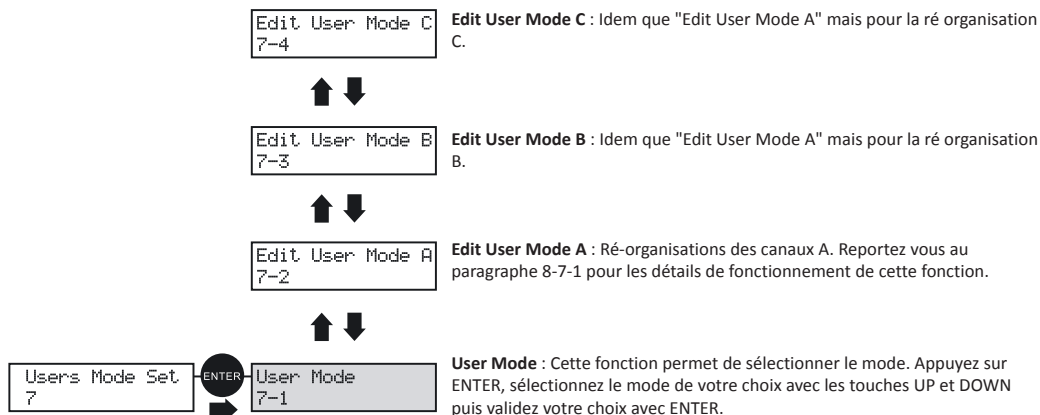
Edit User Mode C
7-4

**Edit User Mode C** : Idem que "Edit User Mode A" mais pour la ré organisation C.

Edit User Mode B
7-3

**Edit User Mode B** : Idem que "Edit User Mode A" mais pour la ré organisation B.

Edit User Mode A
7-2

**Edit User Mode A** : Ré-organisations des canaux A. Reportez vous au paragraphe 8-7-1 pour les détails de fonctionnement de cette fonction.

Users Mode Set
7

ENTER

User Mode
7-1

**User Mode** : Cette fonction permet de sélectionner le mode. Appuyez sur ENTER, sélectionnez le mode de votre choix avec les touches UP et DOWN puis validez votre choix avec ENTER.